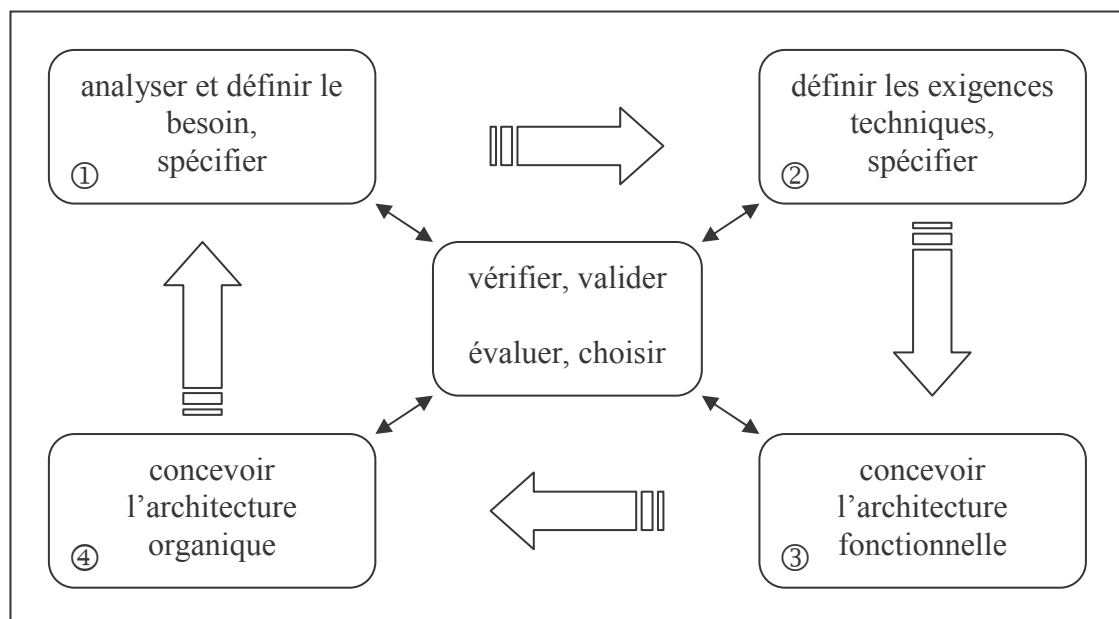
analyser et définir le besoin, spécifier
①

définir les exigences techniques, spécifier
②

vérifier, valider

évaluer, choisir

concevoir l'architecture organique
④

concevoir l'architecture fonctionnelle
③